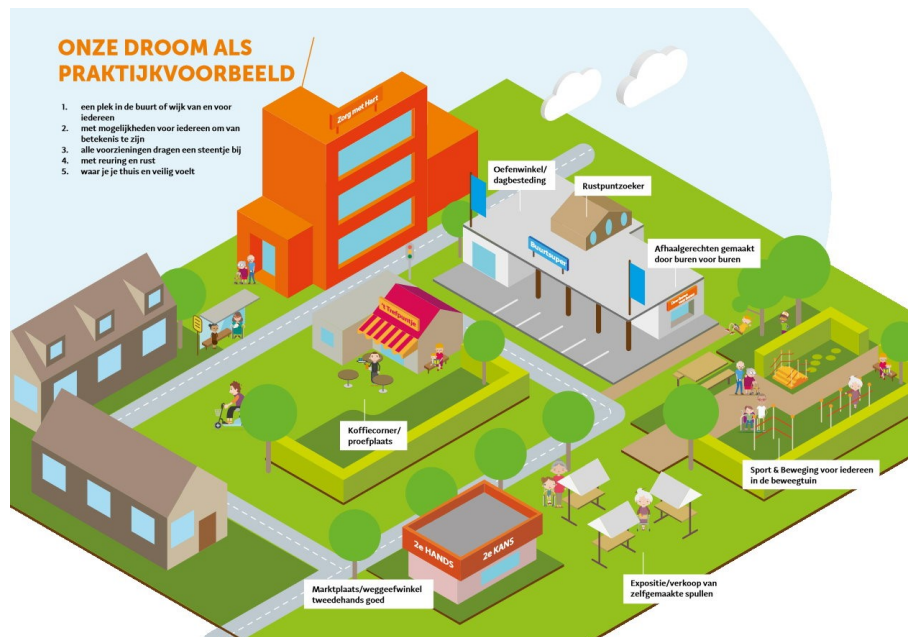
ONZE DROOM ALS PRAKTIJKVOORBEELD

1. een plek in de buurt of wijk van en voor iedereen
2. met mogelijkheden voor iedereen om van betekenis te zijn
3. alle voorzieningen dragen een steentje bij
4. met reuring en rust
5. waar je je thuis en veilig voelt

Zorg met Hart

Oefenwinkel/ dagbesteding

Rustpuntzoeker

Buurtsuper

Afhaalgerechten gemaakt door buren voor buren

't Tuinpunt

Koffiecorner/ proefplaats

Sport & Beweging voor iedereen in de beweegtuin

2e HANDS

2e KANS

Marktplaats/weggeefwinkel tweedehands goed

Expositie/verkoop van zelfgemaakte spullen